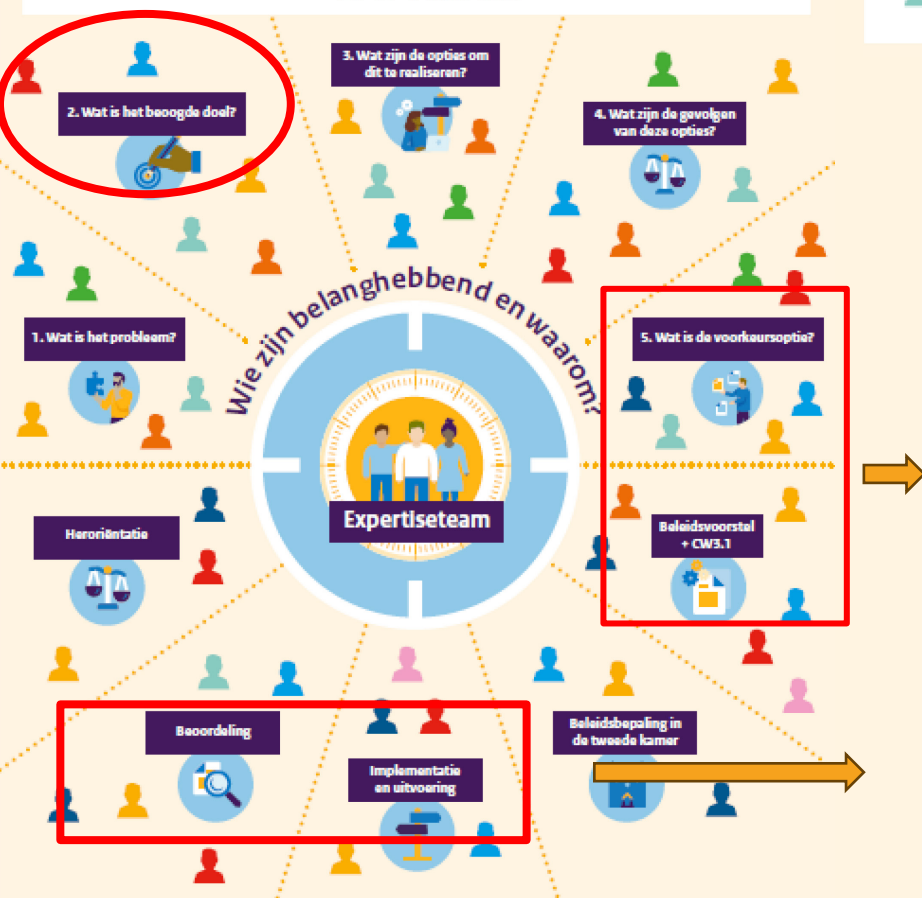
3. Wat zijn de opties om dit te realiseren?

2. Wat is het beoogde doel?

4. Wat zijn de gevolgen van deze opties?

Wie zijn belanghebbend en waarom?

1. Wat is het probleem?

5. Wat is de voorkeursoptie?

Expertiseteam

Heroriëntatie

Beleidsvoorstel + CW3.1

Beoordeling

Implementatie en uitvoering

Beleidsbepaling in de tweede kamer